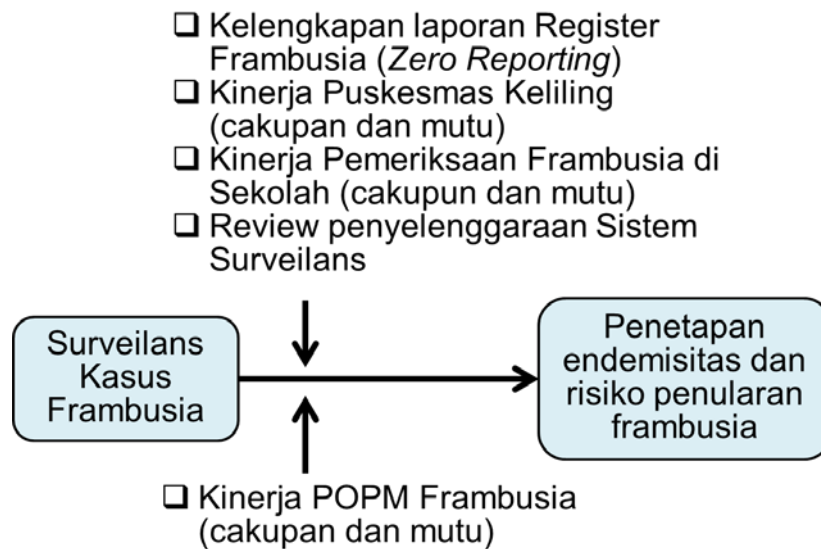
❑ Kelengkapan laporan Register Frambusia (*Zero Reporting*)
❑ Kinerja Puskesmas Keliling (cakupan dan mutu)
❑ Kinerja Pemeriksaan Frambusia di Sekolah (cakupun dan mutu)
❑ Review penyelenggaraan Sistem Surveilans

Surveilans Kasus Frambusia

Penetapan endemisitas dan risiko penularan frambusia

❑ Kinerja POPM Frambusia (cakupan dan mutu)